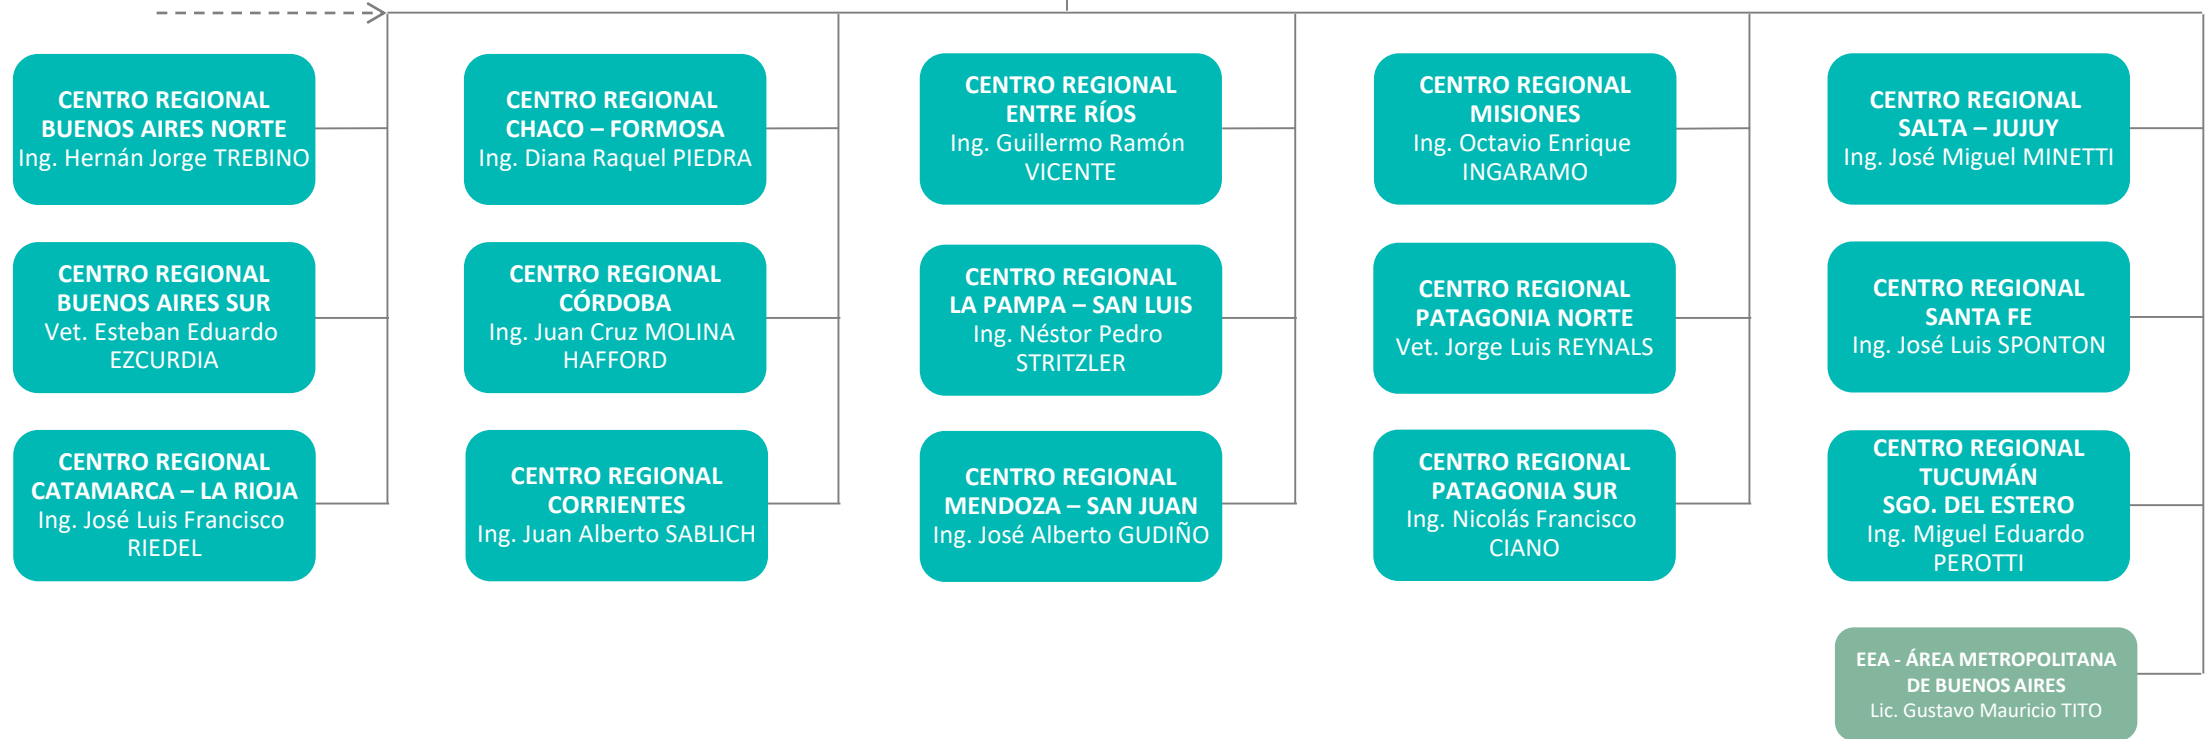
CENTRO REGIONAL
BUENOS AIRES NORTE
Ing. Hernán Jorge TREBINO

CENTRO REGIONAL
BUENOS AIRES SUR
Vet. Esteban Eduardo EZCURDIA

CENTRO REGIONAL
CATAMARCA – LA RIOJA
Ing. José Luis Francisco RIEDEL

CENTRO REGIONAL
CHACO – FORMOSA
Ing. Diana Raquel PIEDRA

CENTRO REGIONAL
CÓRDOBA
Ing. Juan Cruz MOLINA HAFFORD

CENTRO REGIONAL
CORRIENTES
Ing. Juan Alberto SABLICH

CENTRO REGIONAL
ENTRE RÍOS
Ing. Guillermo Ramón VICENTE

CENTRO REGIONAL
LA PAMPA – SAN LUIS
Ing. Néstor Pedro STRITZLER

CENTRO REGIONAL
MENDOZA – SAN JUAN
Ing. José Alberto GUDIÑO

CENTRO REGIONAL
MISIONES
Ing. Octavio Enrique INGARAMO

CENTRO REGIONAL
PATAGONIA NORTE
Vet. Jorge Luis REYNALS

CENTRO REGIONAL
PATAGONIA SUR
Ing. Nicolás Francisco CIANO

CENTRO REGIONAL
SALTA – JUJUY
Ing. José Miguel MINETTI

CENTRO REGIONAL
SANTA FE
Ing. José Luis SPONTON

CENTRO REGIONAL
TUCUMÁN
SGO. DEL ESTERO
Ing. Miguel Eduardo PEROTTI

EEA - ÁREA METROPOLITANA
DE BUENOS AIRES
Lic. Gustavo Mauricio TITO